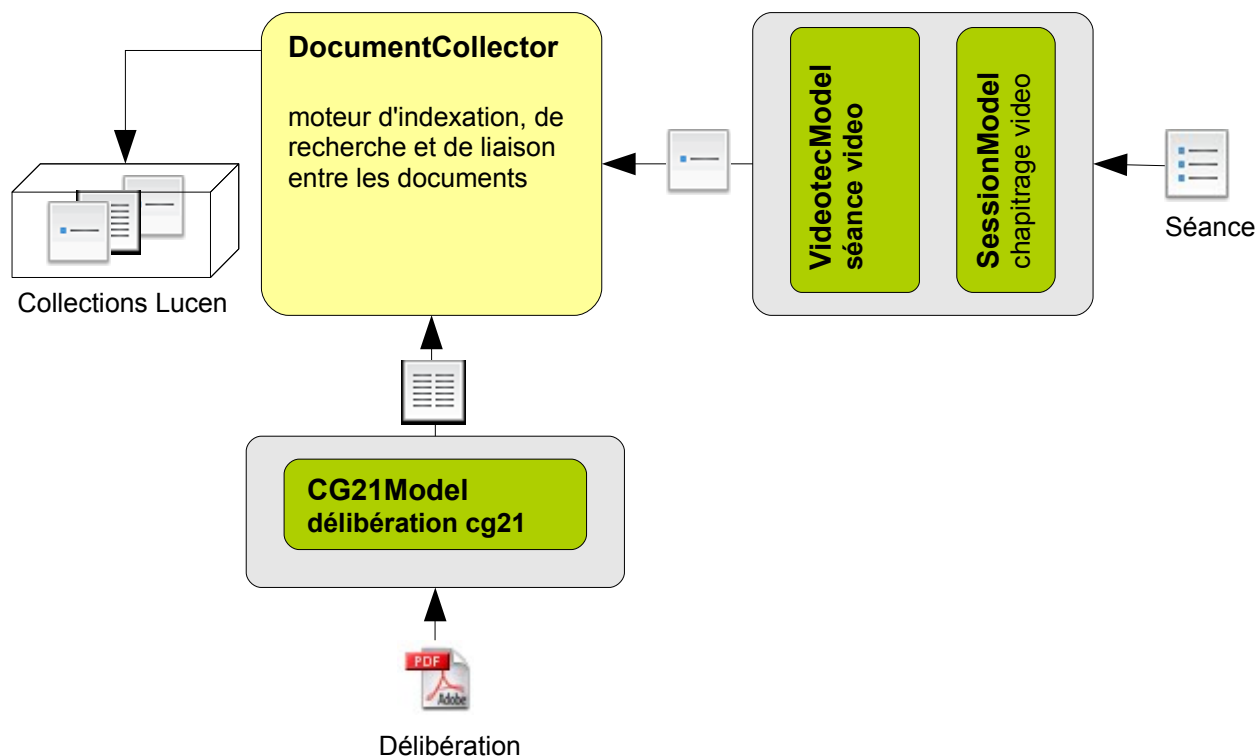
DocumentCollector

moteur d'indexation, de recherche et de liaison entre les documents

VideotecModel
séance video

SessionModel
chapitrage video

Séance

Collections Lucen

CG21Model
délibération cg21

PDF
Adobe

Délibération